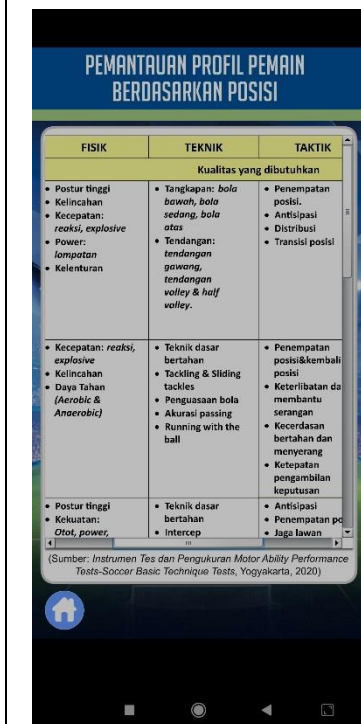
PEMANTAUAN PROFIL PEMAIN BERDASARKAN POSISI

| FISIK | TEKNIK | TAKTIK |
|---|---|---|
| | Kualitas yang dibutuhkan | |
| • Postur tinggi • Kelincahan • Kecepatan: *reaksi, explosive* • Power: *lompatan* • Kelenturan | • Tangkapan: *bola bawah, bola sedang, bola atas* • Tendangan: *tendangan gawang, tendangan volley & half volley.* | • Penempatan posisi. • Antisipasi • Distribusi • Transisi posisi |
| • Kecepatan: *reaksi, explosive* • Kelincahan • Daya Tahan *(Aerobic & Anaerobic)* | • Teknik dasar bertahan • Tackling & Sliding tackles • Penguasaan bola • Akurasi passing • Running with the ball | • Penempatan posisi&kembali posisi • Keterlibatan da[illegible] membantu serangan • Kecerdasan bertahan dan menyerang • Ketepatan pengambilan keputusan |
| • Postur tinggi • Kekuatan: *Otot, power,* | • Teknik dasar bertahan • Intercep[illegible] | • Antisipasi • Penempatan po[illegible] • Jaga lawan |

(Sumber: *Instrumen Tes dan Pengukuran Motor Ability Performance Tests-Soccer Basic Technique Tests*, Yogyakarta, 2020)